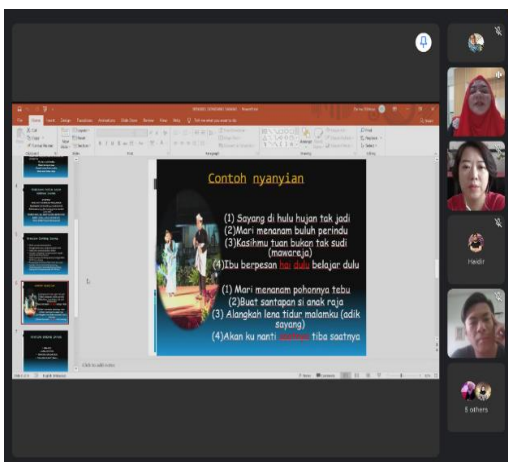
Contoh nyanyian

(1) Sayang di hulu hujan tak jadi
(2)Mari menanam buluh perindu
(3)Kasihmu tuan bukan tak sudi (mawareja)
(4)Ibu berpesan hai dulu belajar dulu

(1) Mari menanam pohonnya tebu
(2)Buat santapan si anak raja
(3) Alangkah lena tidur malamku (adik sayang)
(4)Akan ku nanti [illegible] tiba saatnya

Haidir

5 others